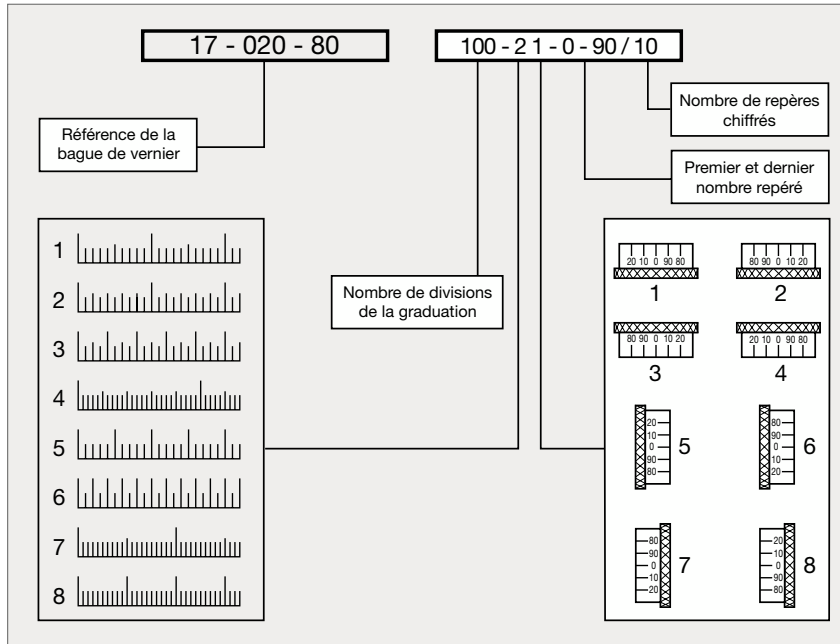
17 - 020 - 80

100 - 2 1 - 0 - 90 / 10

Nombre de repères chiffrés

Référence de la bague de vernier

Premier et dernier nombre repéré

Nombre de divisions de la graduation

1
2
3
4
5
6
7
8

20 10 0 90 80
1
80 90 0 10 20
2
80 90 0 10 20
3
20 10 0 90 80
4

20
10
0
90
80
5

80
90
0
10
20
6

80
90
0
10
20
7

20
10
0
90
80
8